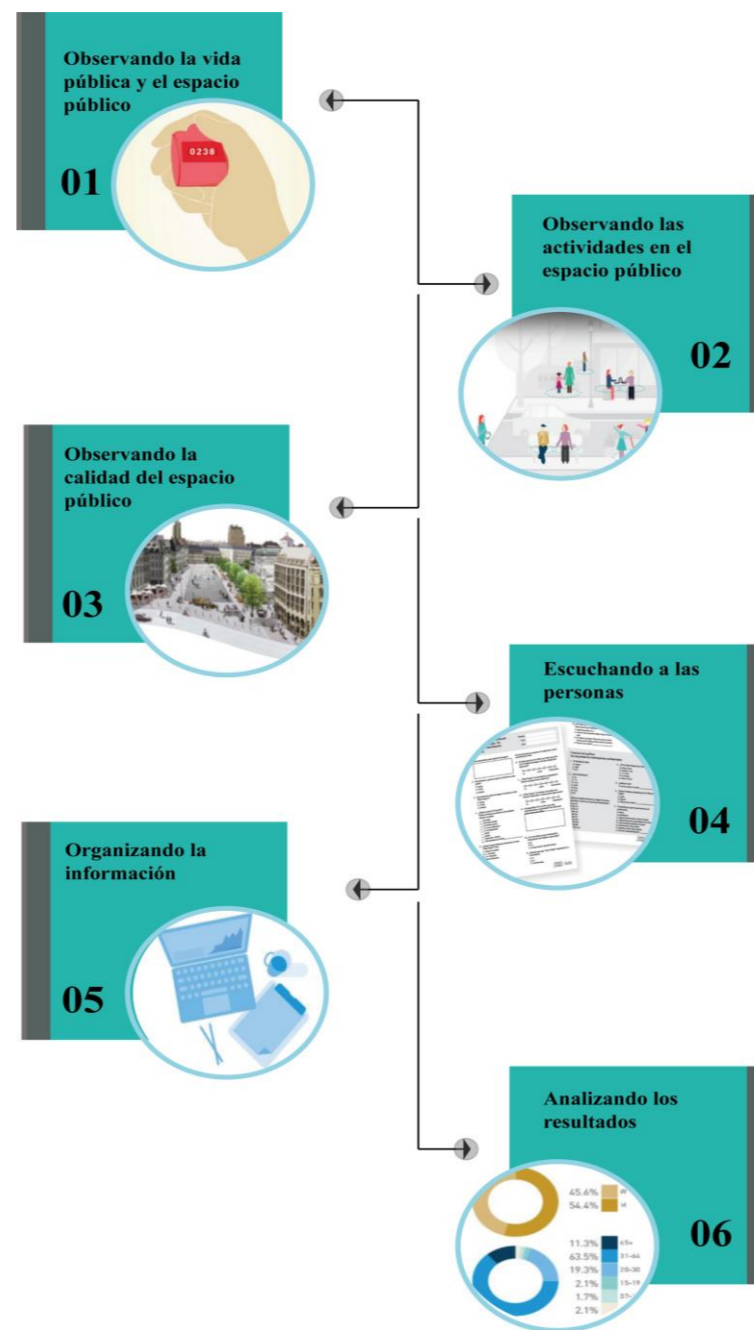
Observando la vida pública y el espacio público

0238

01

Observando las actividades en el espacio público

02

Observando la calidad del espacio público

03

Escuchando a las personas

04

Organizando la información

05

Analizando los resultados

45.6% W
54.4% M

11.3% 65+
63.5% 31–64
19.3% 20–30
2.1% 15–19
1.7% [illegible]
2.1%

06